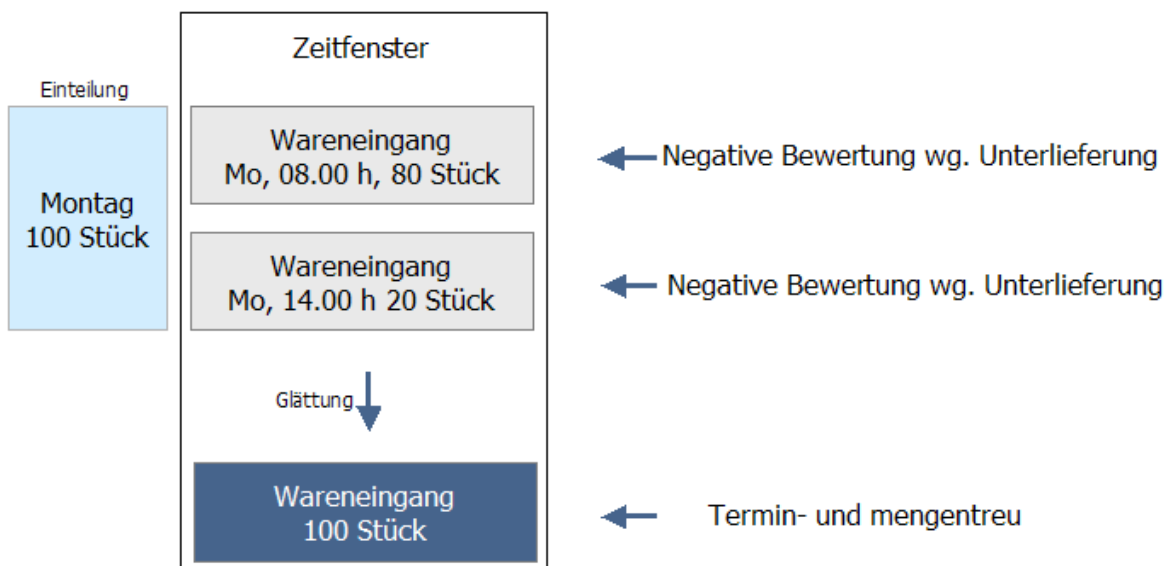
Einteilung

Montag
100 Stück

Zeitfenster

Wareneingang
Mo, 08.00 h, 80 Stück

Negative Bewertung wg. Unterlieferung

Wareneingang
Mo, 14.00 h 20 Stück

Negative Bewertung wg. Unterlieferung

Glättung

Wareneingang
100 Stück

Termin- und mengentreu